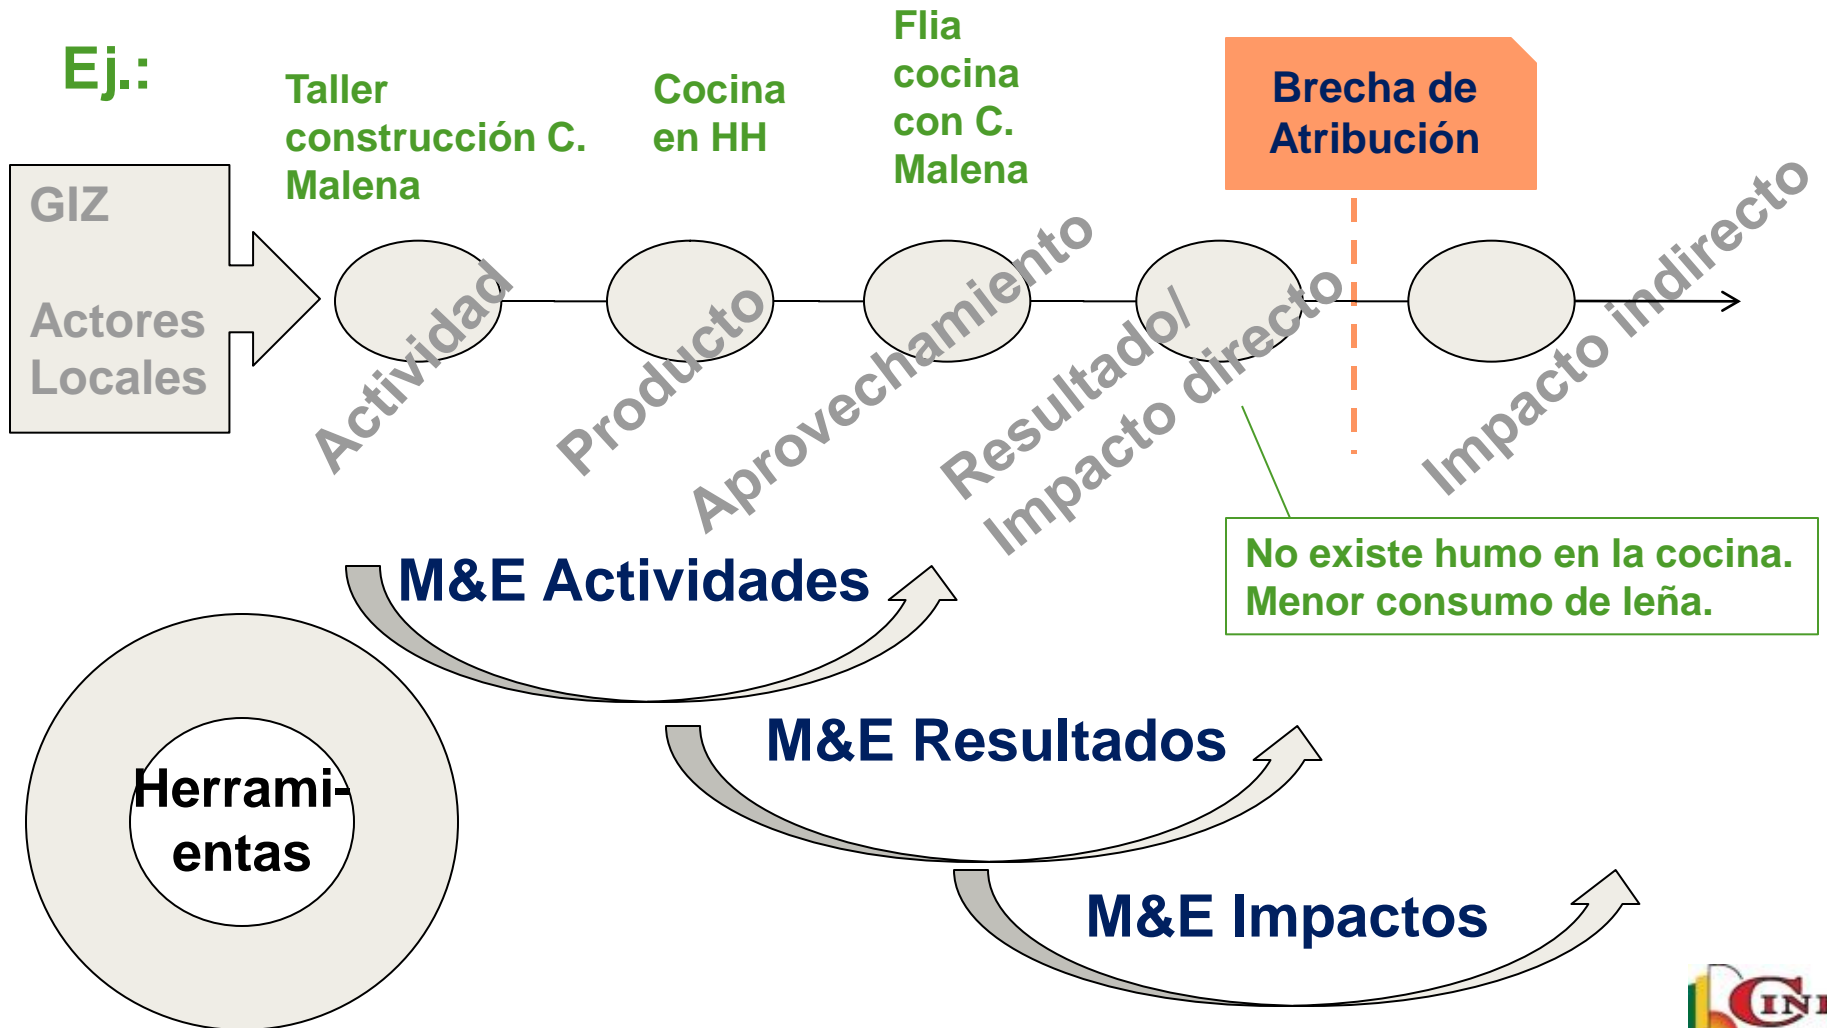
Ej.:

Taller construcción C. Malena

Cocina en HH

Flia cocina con C. Malena

Brecha de Atribución

GIZ

Actores Locales

Actividad

Producto

Aprovechamiento

Resultado/ Impacto directo

Impacto indirecto

No existe humo en la cocina. Menor consumo de leña.

M&E Actividades

M&E Resultados

M&E Impactos

Herrami-entas

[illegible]